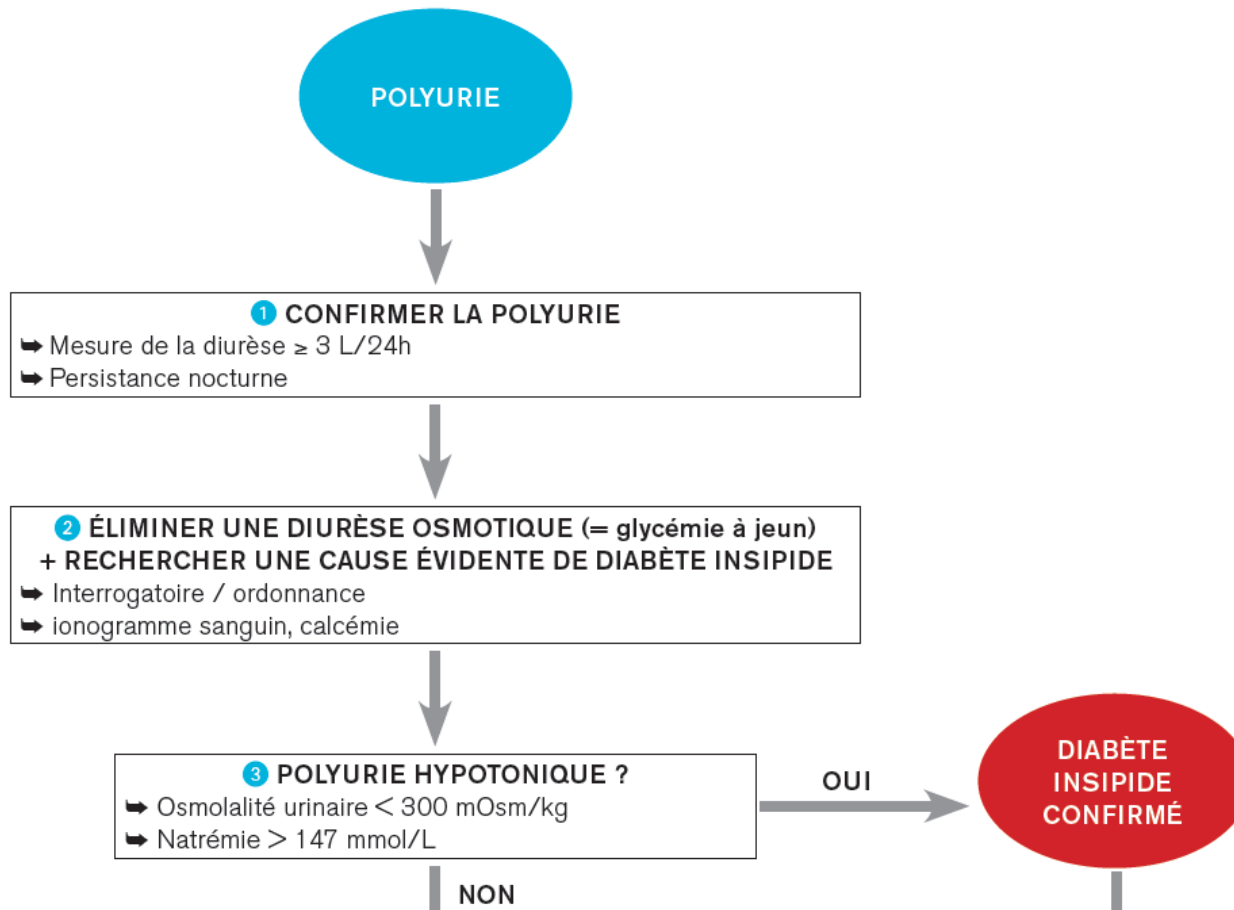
POLYURIE

1 CONFIRMER LA POLYURIE
➥ Mesure de la diurèse $\geq$ 3 L/24h
➥ Persistance nocturne

2 ÉLIMINER UNE DIURÈSE OSMOTIQUE (= glycémie à jeun) + RECHERCHER UNE CAUSE ÉVIDENTE DE DIABÈTE INSIPIDE
➥ Interrogatoire / ordonnance
➥ ionogramme sanguin, calcémie

3 POLYURIE HYPOTONIQUE ?
➥ Osmolalité urinaire < 300 mOsm/kg
➥ Natrémie > 147 mmol/L

OUI

DIABÈTE INSIPIDE CONFIRMÉ

NON